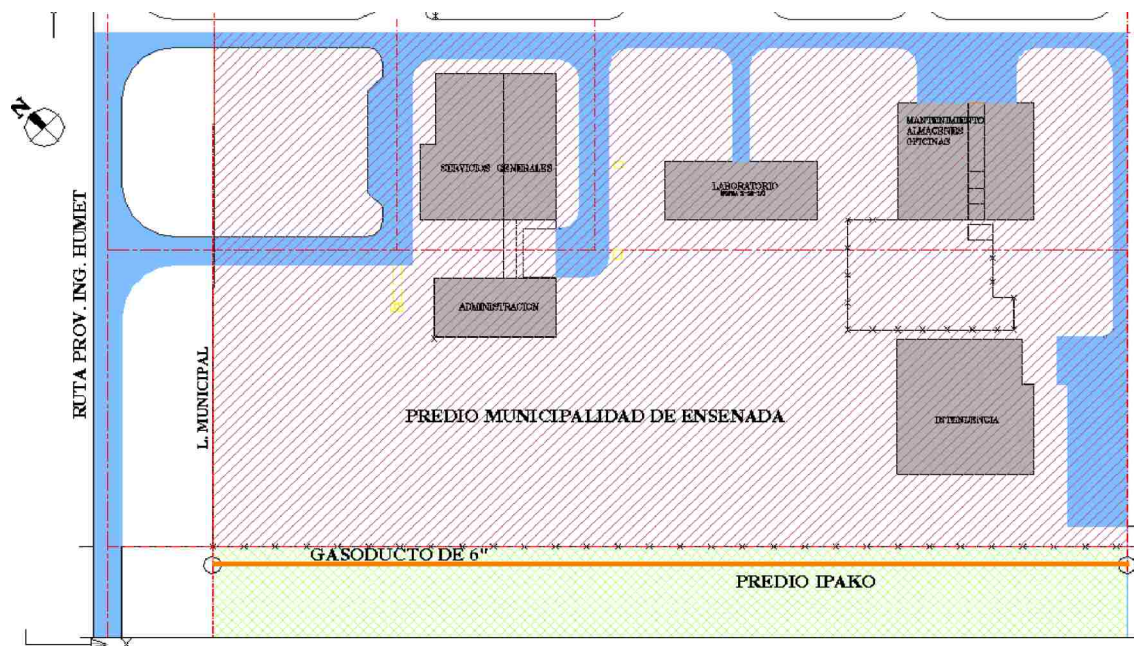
N

RUTA PROV. ING. HUMET

L. MUNICIPAL

SERVICIOS GENERALES

LABORATORIO
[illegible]

MANTENIMIENTO
ALMACENES
OFICINAS

ADMINISTRACION

PREDIO MUNICIPALIDAD DE ENSENADA

INTENDENCIA

GASODUCTO DE 6"

PREDIO IPAKO